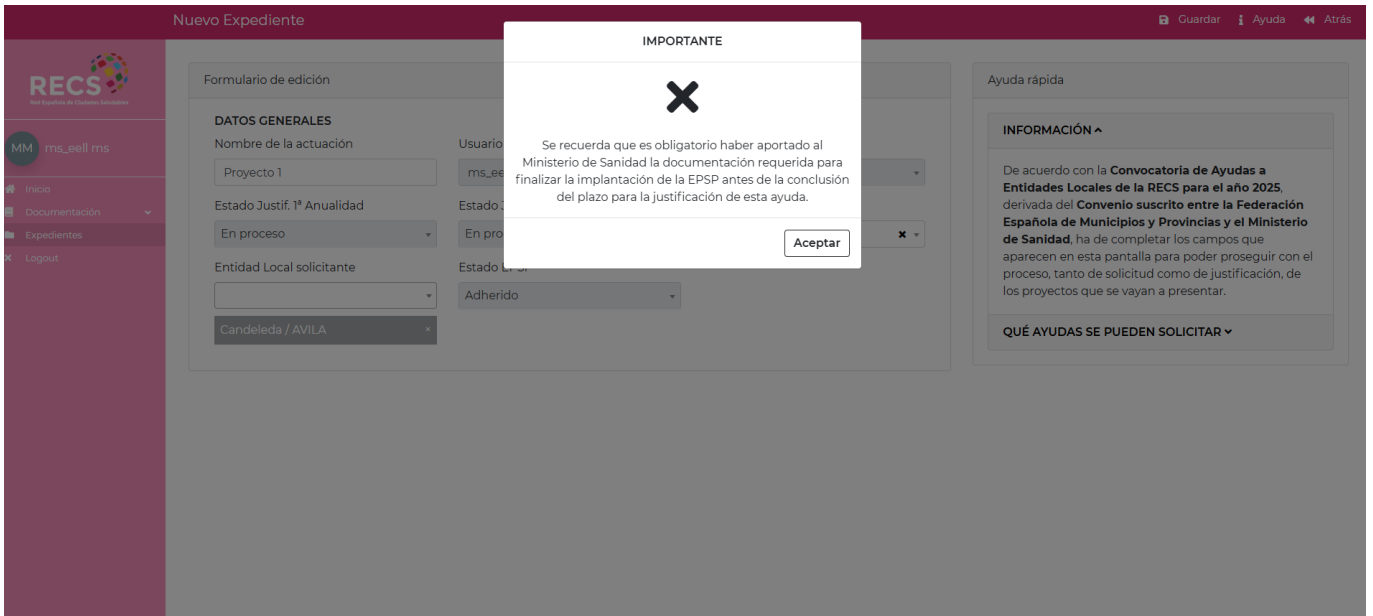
Nuevo Expediente

Guardar Ayuda Atrás

RECS
Red Española de Ciudades Saludables

MM ms_eell ms

Inicio
Documentación
Expedientes
Logout

Formulario de edición

DATOS GENERALES

Nombre de la actuación
Proyecto 1

Usuario
ms_ee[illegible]

Estado Justif. 1ª Anualidad
En proceso

Estado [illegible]
En pro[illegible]

Entidad Local solicitante

Estado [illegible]
Adherido

Candeleda / AVILA

IMPORTANTE

Se recuerda que es obligatorio haber aportado al Ministerio de Sanidad la documentación requerida para finalizar la implantación de la EPSP antes de la conclusión del plazo para la justificación de esta ayuda.

Aceptar

Ayuda rápida

INFORMACIÓN

De acuerdo con la **Convocatoria de Ayudas a Entidades Locales de la RECS para el año 2025**, derivada del **Convenio suscrito entre la Federación Española de Municipios y Provincias y el Ministerio de Sanidad**, ha de completar los campos que aparecen en esta pantalla para poder proseguir con el proceso, tanto de solicitud como de justificación, de los proyectos que se vayan a presentar.

QUÉ AYUDAS SE PUEDEN SOLICITAR